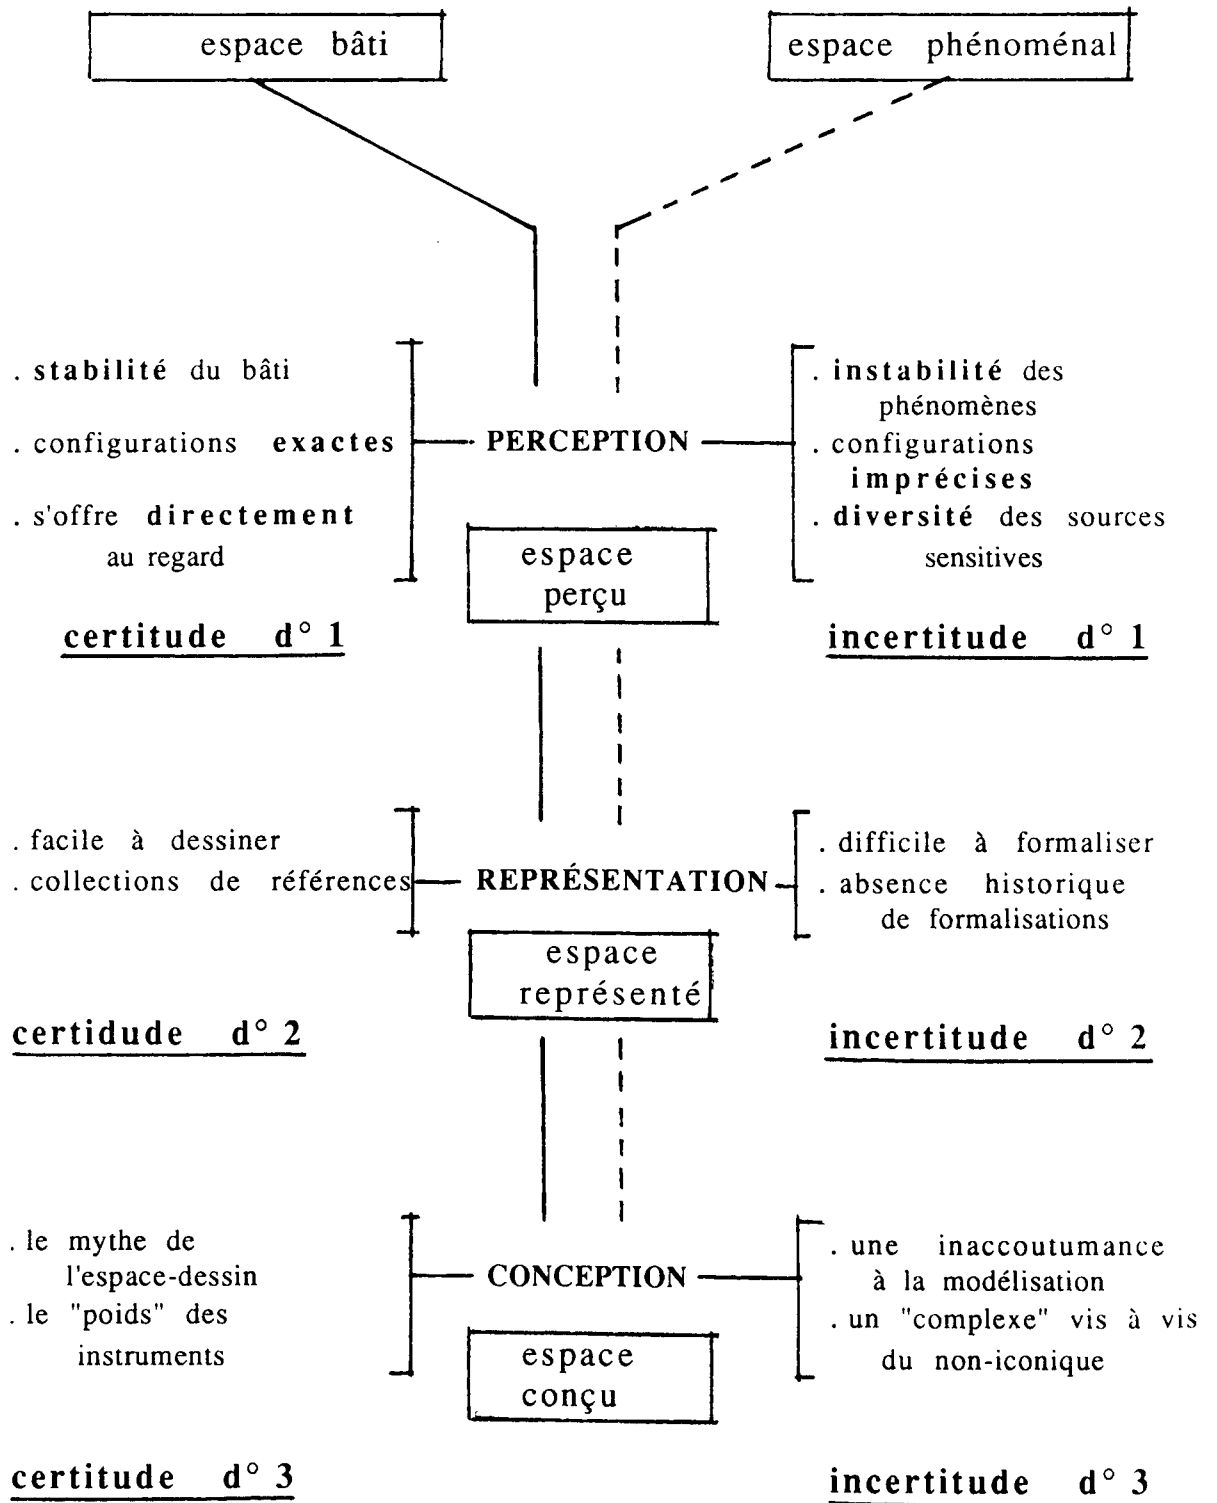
espace bâti

espace phénoménal

. stabilité du bâti
. configurations exactes
. s'offre directement au regard

PERCEPTION

. instabilité des phénomènes
. configurations imprécises
. diversité des sources sensitives

espace perçu

certitude d° 1

incertitude d° 1

. facile à dessiner
. collections de références

REPRÉSENTATION

. difficile à formaliser
. absence historique de formalisations

espace représenté

certidude d° 2

incertitude d° 2

. le mythe de l'espace-dessin
. le "poids" des instruments

CONCEPTION

. une inaccoutumance à la modélisation
. un "complexe" vis à vis du non-iconique

espace conçu

certitude d° 3

incertitude d° 3